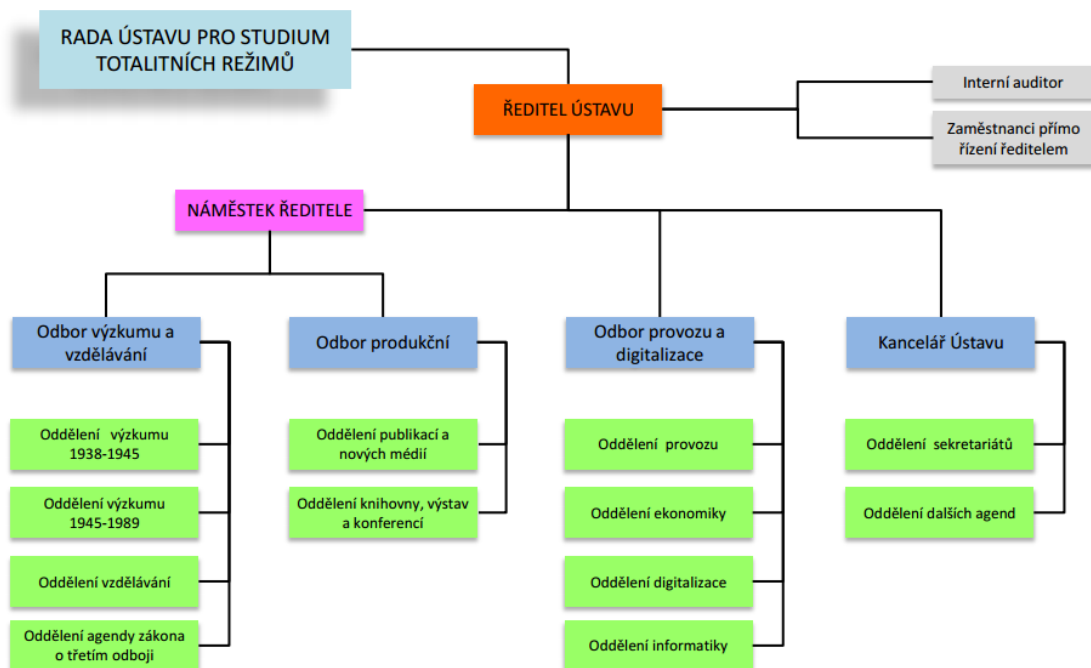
RADA ÚSTAVU PRO STUDIUM TOTALITNÍCH REŽIMŮ

ŘEDITEL ÚSTAVU

Interní auditor

Zaměstnanci přímo řízení ředitelem

NÁMĚSTEK ŘEDITELE

Odbor výzkumu a vzdělávání

Oddělení výzkumu 1938-1945

Oddělení výzkumu 1945-1989

Oddělení vzdělávání

Oddělení agendy zákona o třetím odboji

Odbor produkční

Oddělení publikací a nových médií

Oddělení knihovny, výstav a konferencí

Odbor provozu a digitalizace

Oddělení provozu

Oddělení ekonomiky

Oddělení digitalizace

Oddělení informatiky

Kancelář Ústavu

Oddělení sekretariátů

Oddělení dalších agend